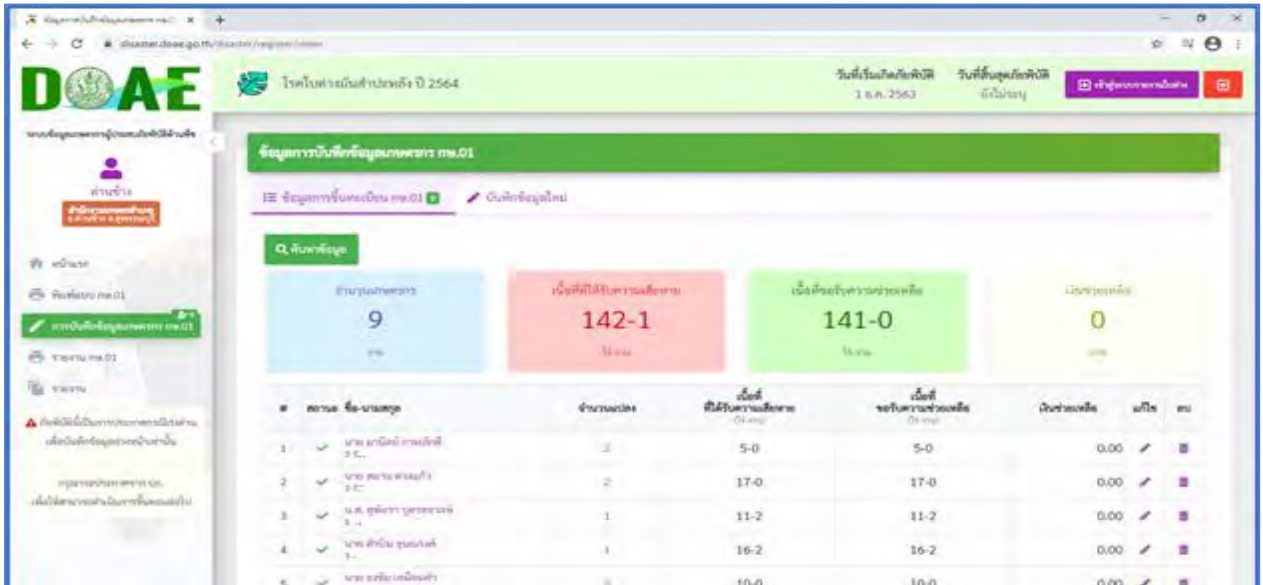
DOAE

โรคใบร่วงยางพาราปี 2564

วันที่เริ่มเกิดภัยพิบัติ
1 ธ.ค. 2563

วันที่สิ้นสุดภัยพิบัติ
ยังไม่ระบุ

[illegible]

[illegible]

ข้อมูลการบันทึกข้อมูลเกษตรกร กษ.01

ข้อมูลการขึ้นทะเบียน กษ.01

บันทึกข้อมูลใหม่

ค้นหาข้อมูล

| จำนวนเกษตรกร | เนื้อที่ที่ได้รับความเสียหาย | เนื้อที่ขอรับความช่วยเหลือ | เงินช่วยเหลือ |
|---|---|---|---|
| 9 | 142-1 | 141-0 | 0 |
| ราย | ไร่-งาน | ไร่-งาน | บาท |

| # | สถานะ | ชื่อ-นามสกุล | จำนวนแปลง | เนื้อที่ที่ได้รับความเสียหาย | เนื้อที่ขอรับความช่วยเหลือ | เงินช่วยเหลือ | แก้ไข | ลบ |
|---|---|---|---|---|---|---|---|---|
| 1 | ✓ | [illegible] | 2 | 5-0 | 5-0 | 0.00 | | |
| 2 | ✓ | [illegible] | 2 | 17-0 | 17-0 | 0.00 | | |
| 3 | ✓ | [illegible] | 1 | 11-2 | 11-2 | 0.00 | | |
| 4 | ✓ | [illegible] | 1 | 16-2 | 16-2 | 0.00 | | |
| 5 | ✓ | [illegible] | | 10-0 | 10-0 | 0.00 | | |

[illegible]

หน้าแรก

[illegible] กษ.01

การบันทึกข้อมูลเกษตรกร กษ.01

รายงาน กษ.01

รายงาน

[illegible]